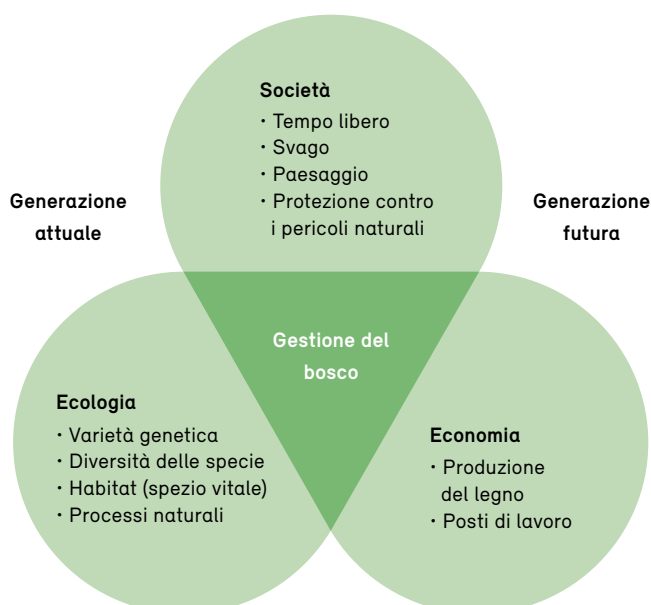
Società
· Tempo libero
· Svago
· Paesaggio
· Protezione contro i pericoli naturali

Generazione attuale

Generazione futura

Gestione del bosco

Ecologia
· Varietà genetica
· Diversità delle specie
· Habitat (spezio vitale)
· Processi naturali

Economia
· Produzione del legno
· Posti di lavoro